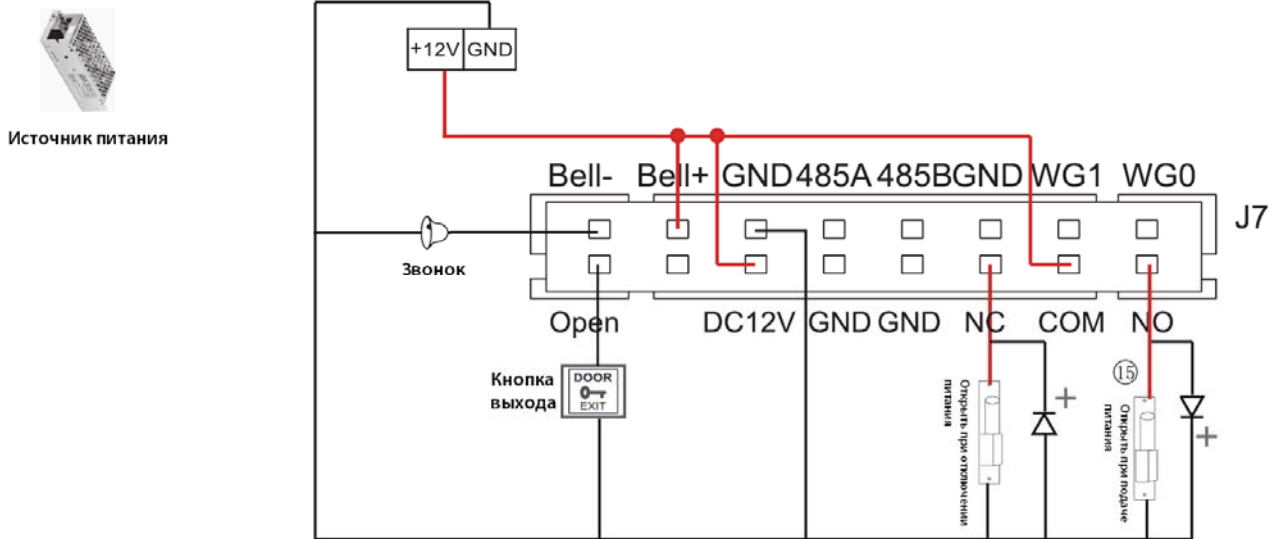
Источник питания

+12V GND

Bell- Bell+ GND 485A 485B GND WG1 WG0

J7

Звонок

Open DC12V GND GND NC COM NO

Кнопка выхода

DOOR
EXIT

Открыть при отключении питания

+

15

Открыть при подаче питания

+